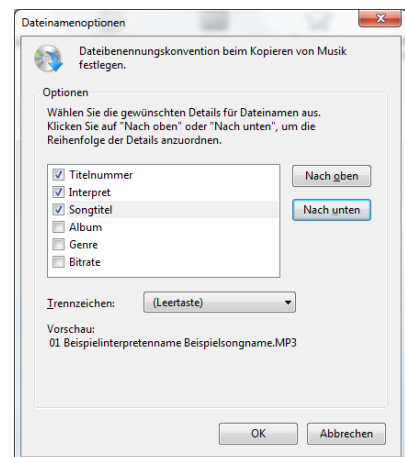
Dateinamenoptionen

Dateibenennungskonvention beim Kopieren von Musik festlegen.

Optionen

Wählen Sie die gewünschten Details für Dateinamen aus. Klicken Sie auf "Nach oben" oder "Nach unten", um die Reihenfolge der Details anzuordnen.

Titelnummer
Interpret
Songtitel
Album
Genre
Bitrate

Nach oben

Nach unten

Trennzeichen: (Leertaste)

Vorschau:
01 Beispielinterpretenname Beispielsongname.MP3

OK

Abbrechen